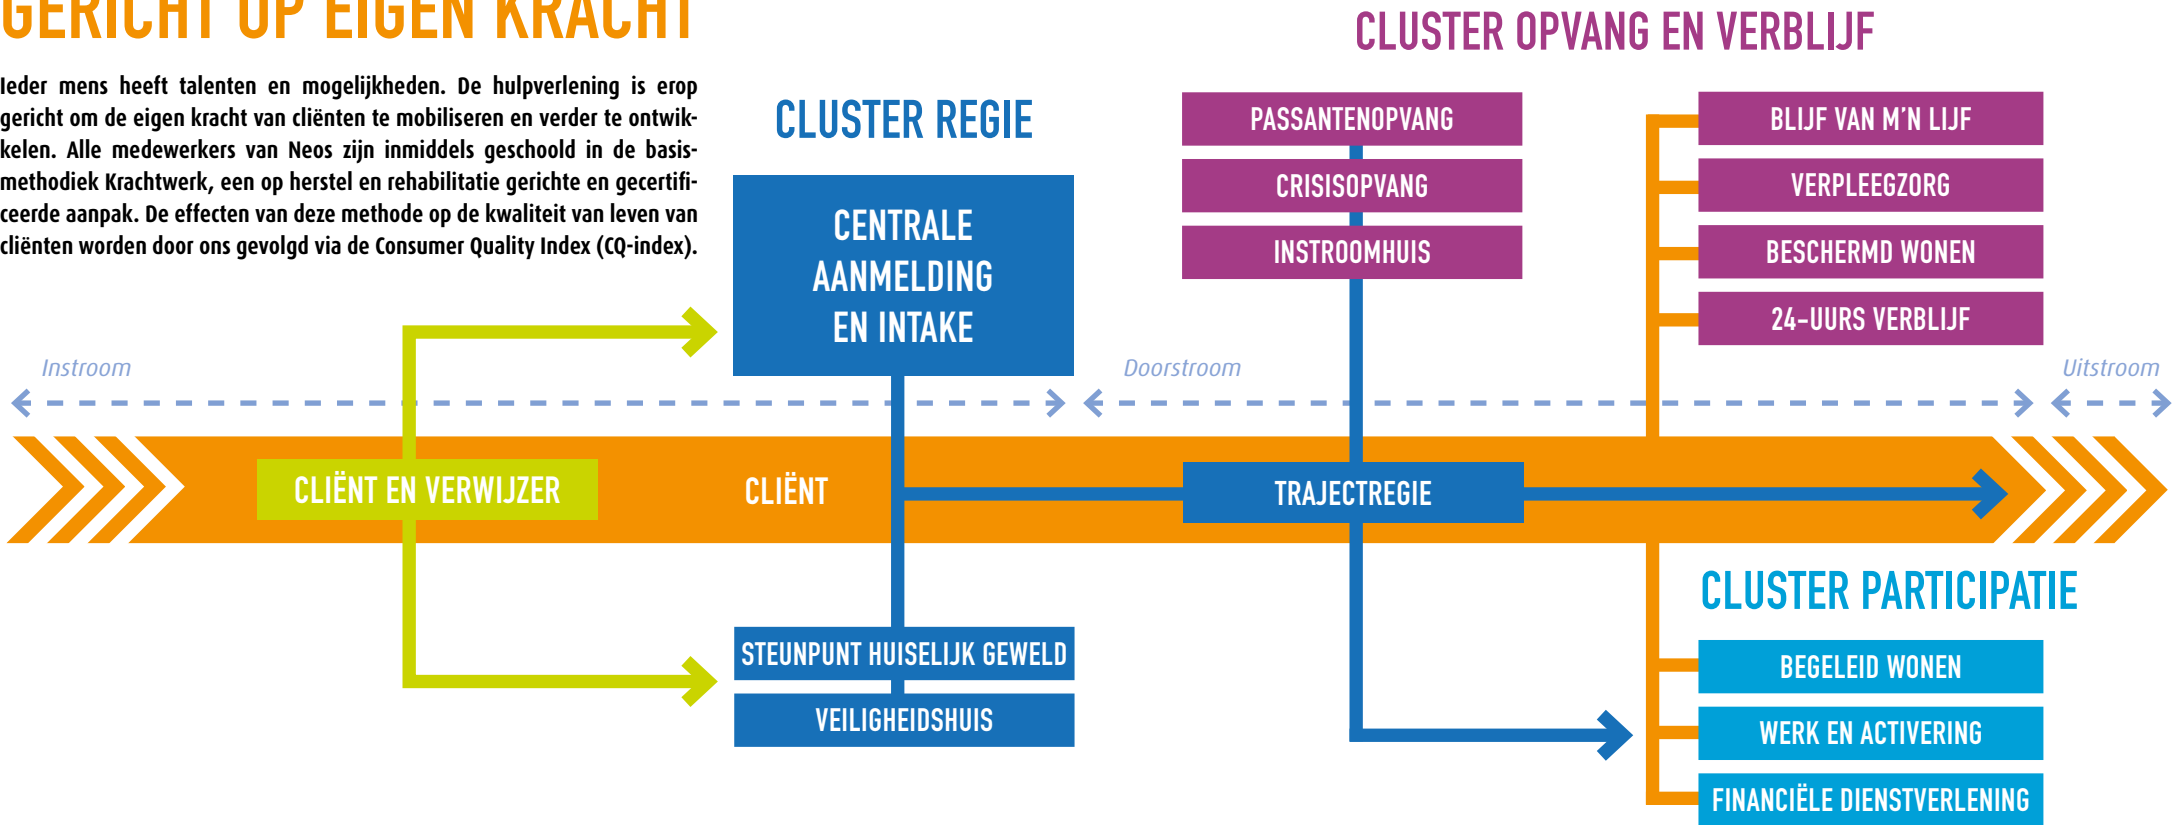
GERICHT OP EIGEN KRACHT

Ieder mens heeft talenten en mogelijkheden. De hulpverlening is erop gericht om de eigen kracht van cliënten te mobiliseren en verder te ontwikkelen. Alle medewerkers van Neos zijn inmiddels geschoold in de basismethodiek Krachtwerk, een op herstel en rehabilitatie gerichte en gecertificeerde aanpak. De effecten van deze methode op de kwaliteit van leven van cliënten worden door ons gevolgd via de Consumer Quality Index (CQ-index).

CLUSTER REGIE

CENTRALE AANMELDING EN INTAKE

CLUSTER OPVANG EN VERBLIJF

PASSANTENOPVANG

CRISISOPVANG

INSTROOMHUIS

BLIJF VAN M'N LIJF

VERPLEEGZORG

BESCHERMD WONEN

24-UURS VERBLIJF

Instroom

Doorstroom

Uitstroom

CLIËNT EN VERWIJZER

CLIËNT

TRAJECTREGIE

CLUSTER PARTICIPATIE

STEUNPUNT HUISELIJK GEWELD

VEILIGHEIDSHUIS

BEGELEID WONEN

WERK EN ACTIVERING

FINANCIËLE DIENSTVERLENING